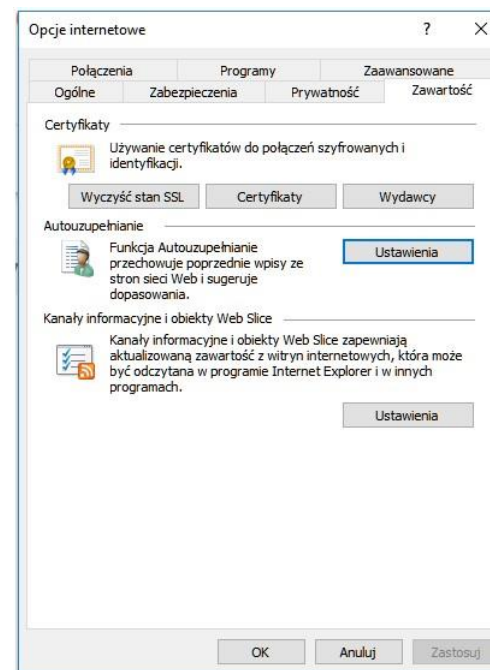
Opcje internetowe

?

×

Połączenia

Programy

Zaawansowane

Ogólne

Zabezpieczenia

Prywatność

Zawartość

Certyfikaty

Używanie certyfikatów do połączeń szyfrowanych i identyfikacji.

Wyczyść stan SSL

Certyfikaty

Wydawcy

Autouzupełnianie

Funkcja Autouzupełnianie przechowuje poprzednie wpisy ze stron sieci Web i sugeruje dopasowania.

Ustawienia

Kanały informacyjne i obiekty Web Slice

Kanały informacyjne i obiekty Web Slice zapewniają aktualizowaną zawartość z witryn internetowych, która może być odczytana w programie Internet Explorer i w innych programach.

Ustawienia

OK

Anuluj

Zastosuj